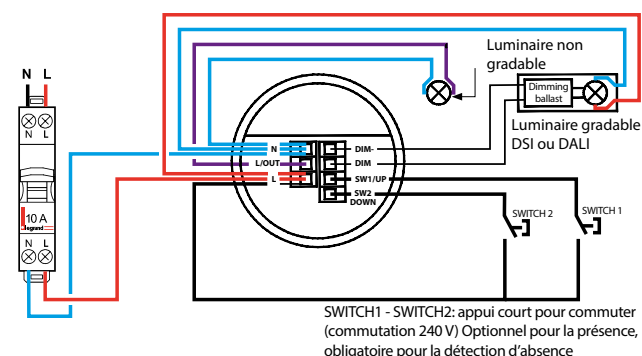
N L

N L

10 A

legrand

N L

Luminaire non gradable

Dimming ballast

Luminaire gradable DSI ou DALI

N

L/OUT

L

DIM-

DIM

SW1/UP

SW2 DOWN

SWITCH 2

SWITCH 1

SWITCH1 - SWITCH2: appui court pour commuter (commutation 240 V) Optionnel pour la présence, obligatoire pour la détection d'absence